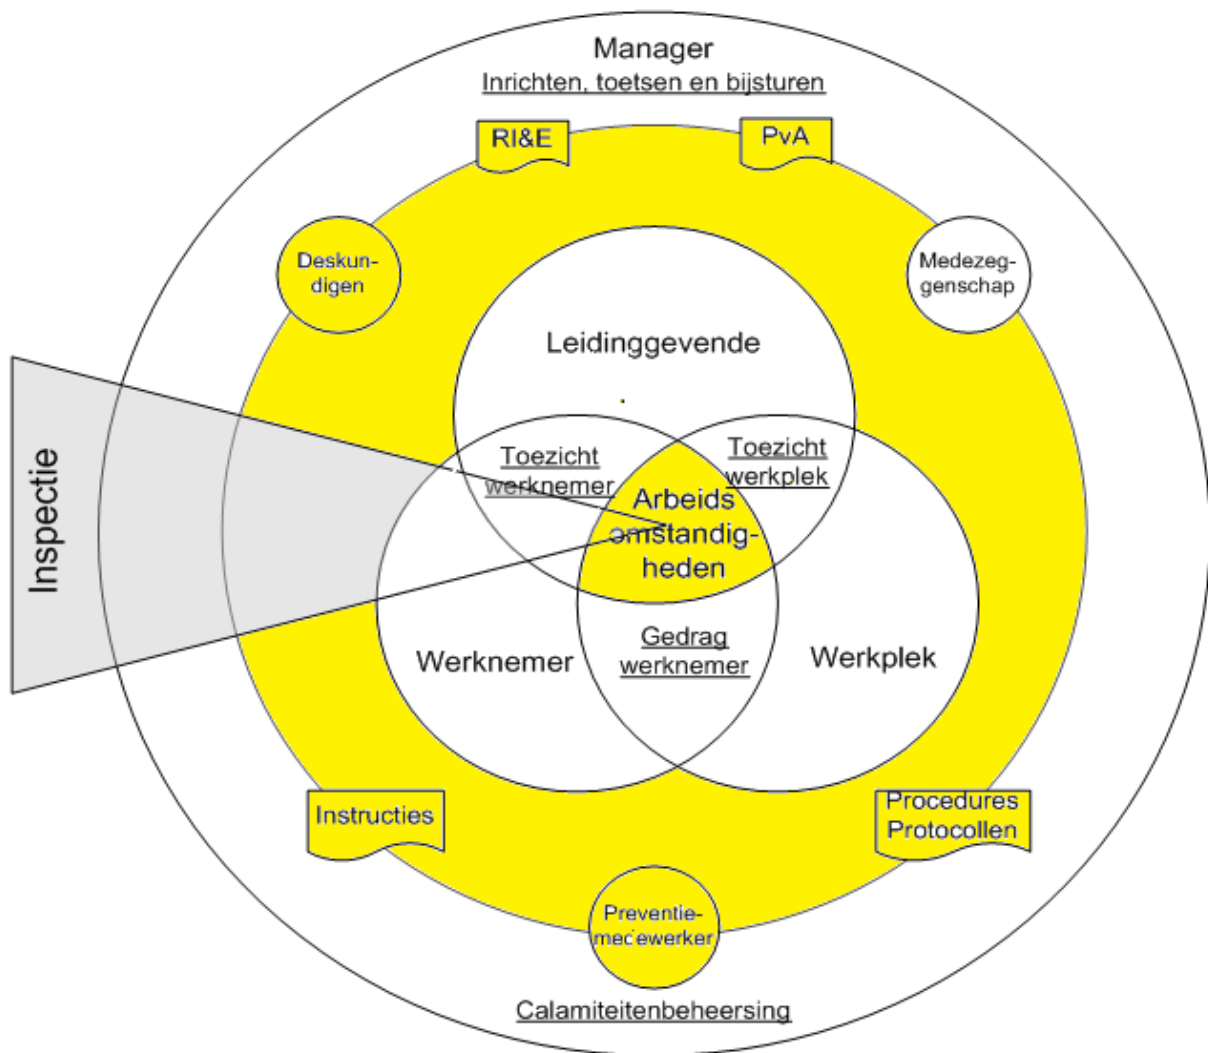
Manager
Inrichten, toetsen en bijsturen

RI&E

PvA

Deskundigen

Medezeggenschap

Leidinggevende

Inspectie

Toezicht werknemer

Toezicht werkplek

Arbeidsomstandigheden

Werknemer

Gedrag werknemer

Werkplek

Instructies

Procedures Protocollen

Preventiemedewerker

Calamiteitenbeheersing